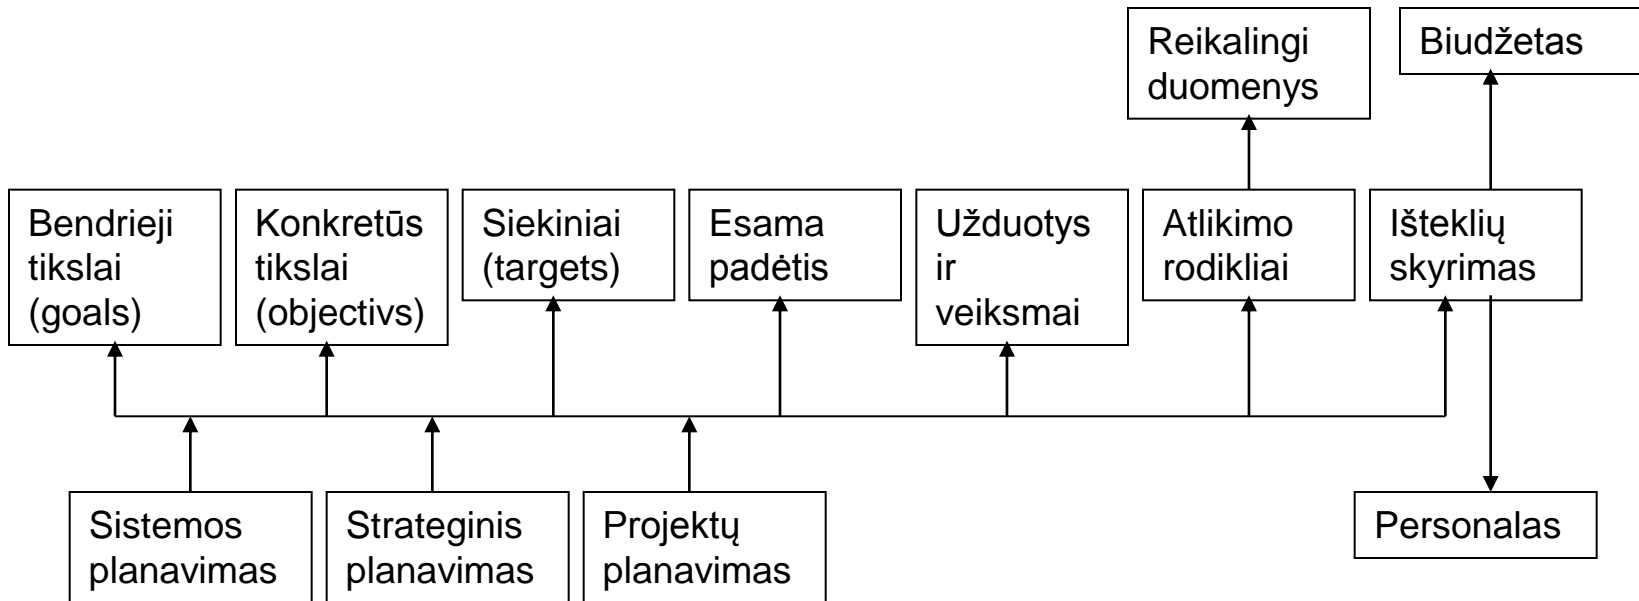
Reikalingi duomenys

Biudžetas

Bendrieji tikslai (goals)

Konkretūs tikslai (objectivs)

Siekiniai (targets)

Esama padėtis

Užduotys ir veiksmai

Atlikimo rodikliai

Išteklių skyrimas

Sistemos planavimas

Strateginis planavimas

Projektų planavimas

Personalas